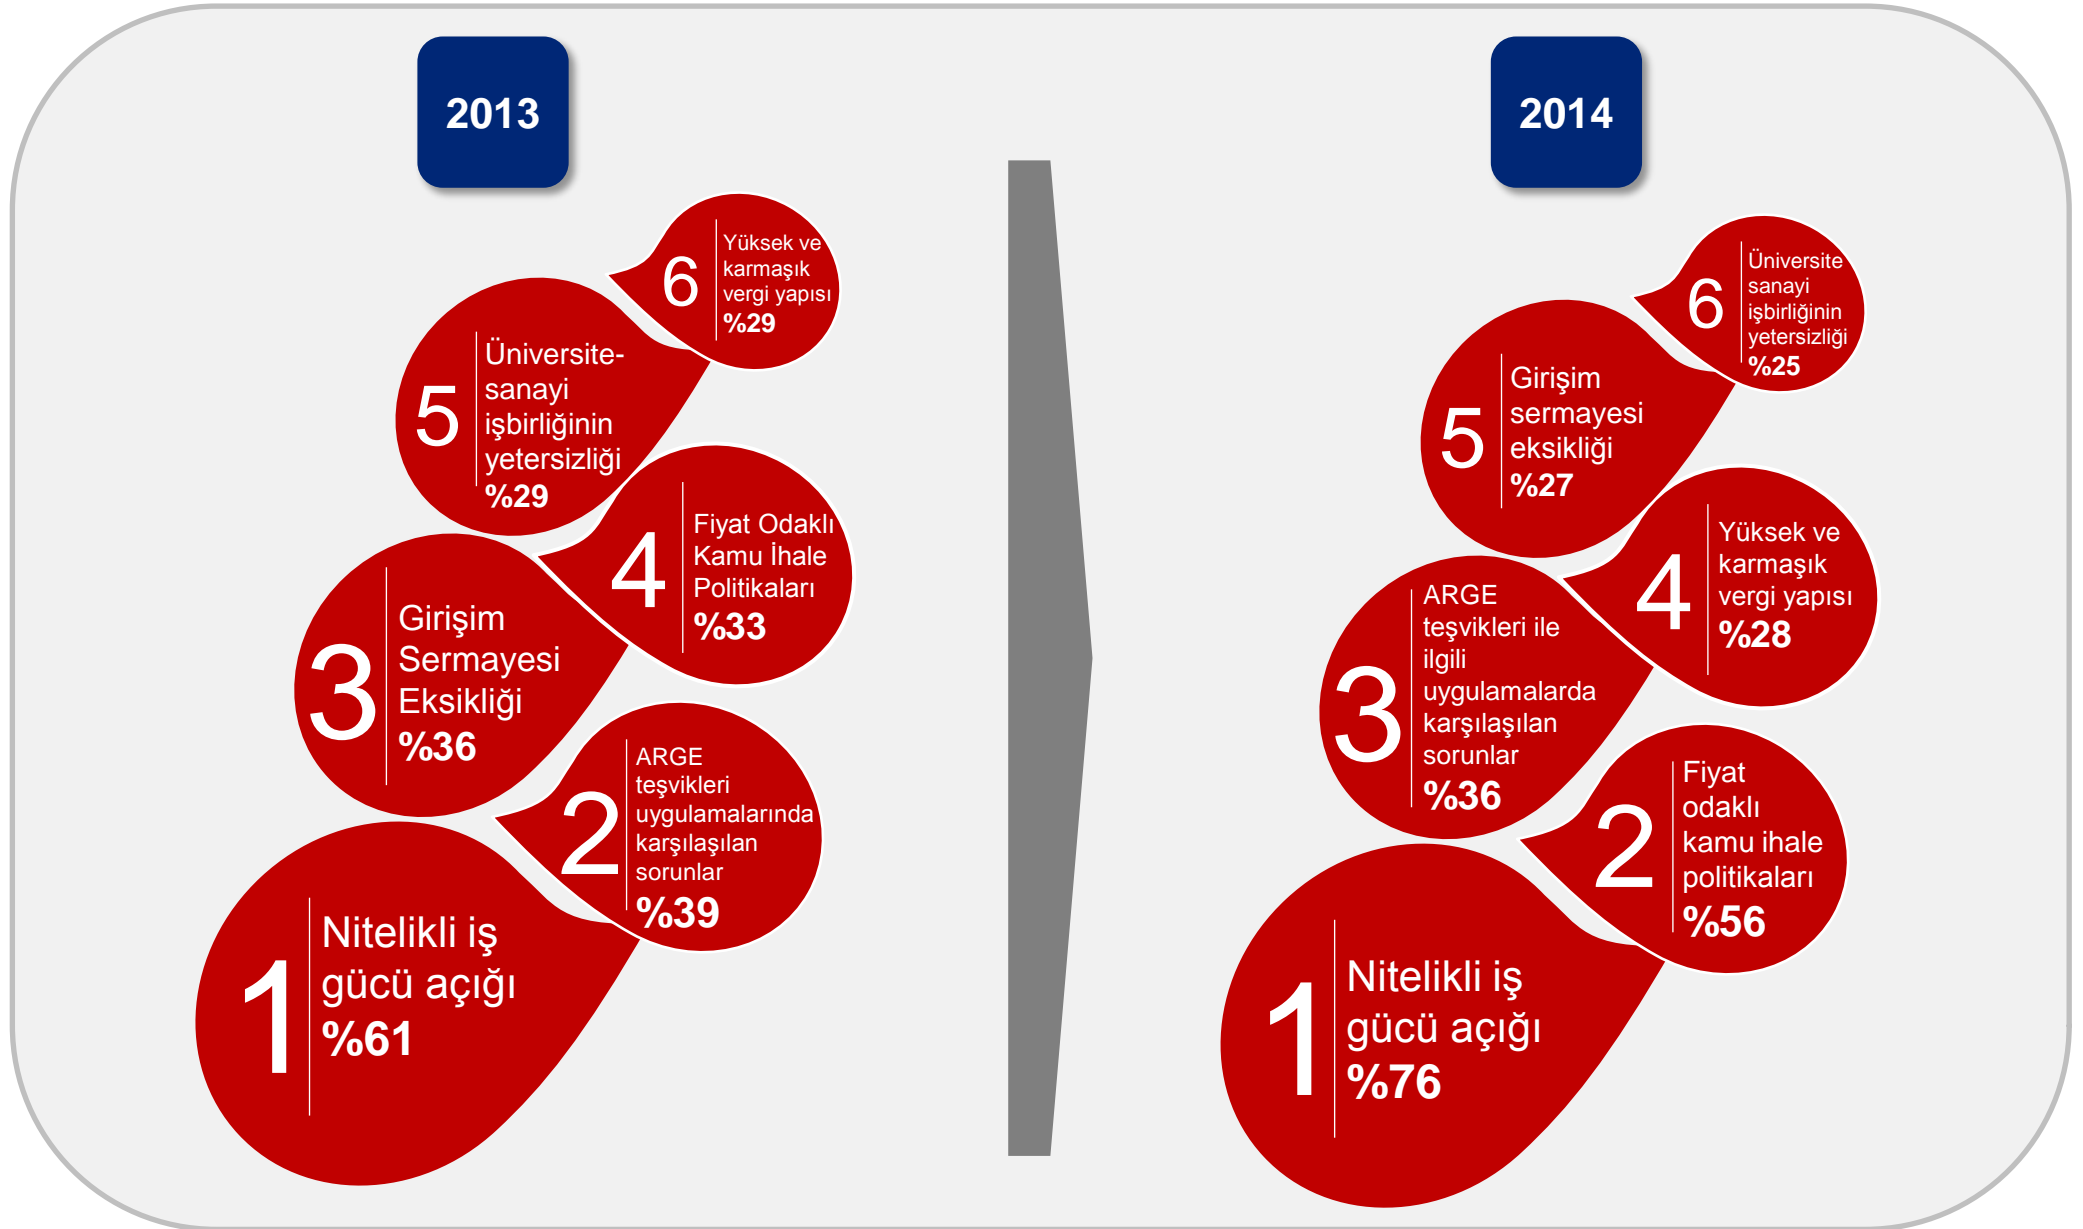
2013

6 Yüksek ve karmaşık vergi yapısı %29

5 Üniversite-sanayi işbirliğinin yetersizliği %29

4 Fiyat Odaklı Kamu İhale Politikaları %33

3 Girişim Sermayesi Eksikliği %36

2 ARGE teşvikleri uygulamalarında karşılaşılan sorunlar %39

1 Nitelikli iş gücü açığı %61

2014

6 Üniversite sanayi işbirliğinin yetersizliği %25

5 Girişim sermayesi eksikliği %27

4 Yüksek ve karmaşık vergi yapısı %28

3 ARGE teşvikleri ile ilgili uygulamalarda karşılaşılan sorunlar %36

2 Fiyat odaklı kamu ihale politikaları %56

1 Nitelikli iş gücü açığı %76